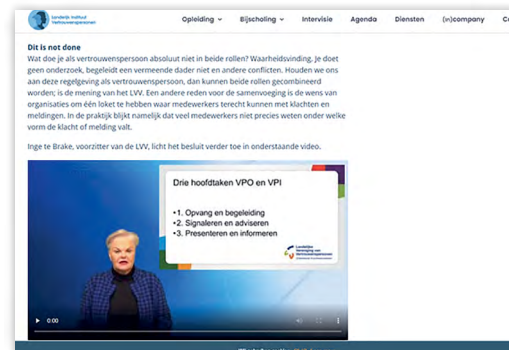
Landelijk Instituut Vertrouwenspersonen

Opleiding ⌄ Bijscholing ⌄ Intervisie Agenda Diensten (in)company C

Dit is not done

Wat doe je als vertrouwenspersoon absoluut niet in beide rollen? Waarheidsvinding. Je doet geen onderzoek, begeleidt een vermeende dader niet en andere conflicten. Houden we ons aan deze regelgeving als vertrouwenspersoon, dan kunnen beide rollen gecombineerd worden; is de mening van het LVV. Een andere reden voor de samenvoeging is de wens van organisaties om één loket te hebben waar medewerkers terecht kunnen met klachten en meldingen. In de praktijk blijkt namelijk dat veel medewerkers niet precies weten onder welke vorm de klacht of melding valt.

Inge te Brake, voorzitter van de LVV, licht het besluit verder toe in onderstaande video.

Drie hoofdtaken VPO en VPI

•1. Opvang en begeleiding
•2. Signaleren en adviseren
•3. Presenteren en informeren

Landelijke Vereniging van Vertrouwenspersonen

0:00